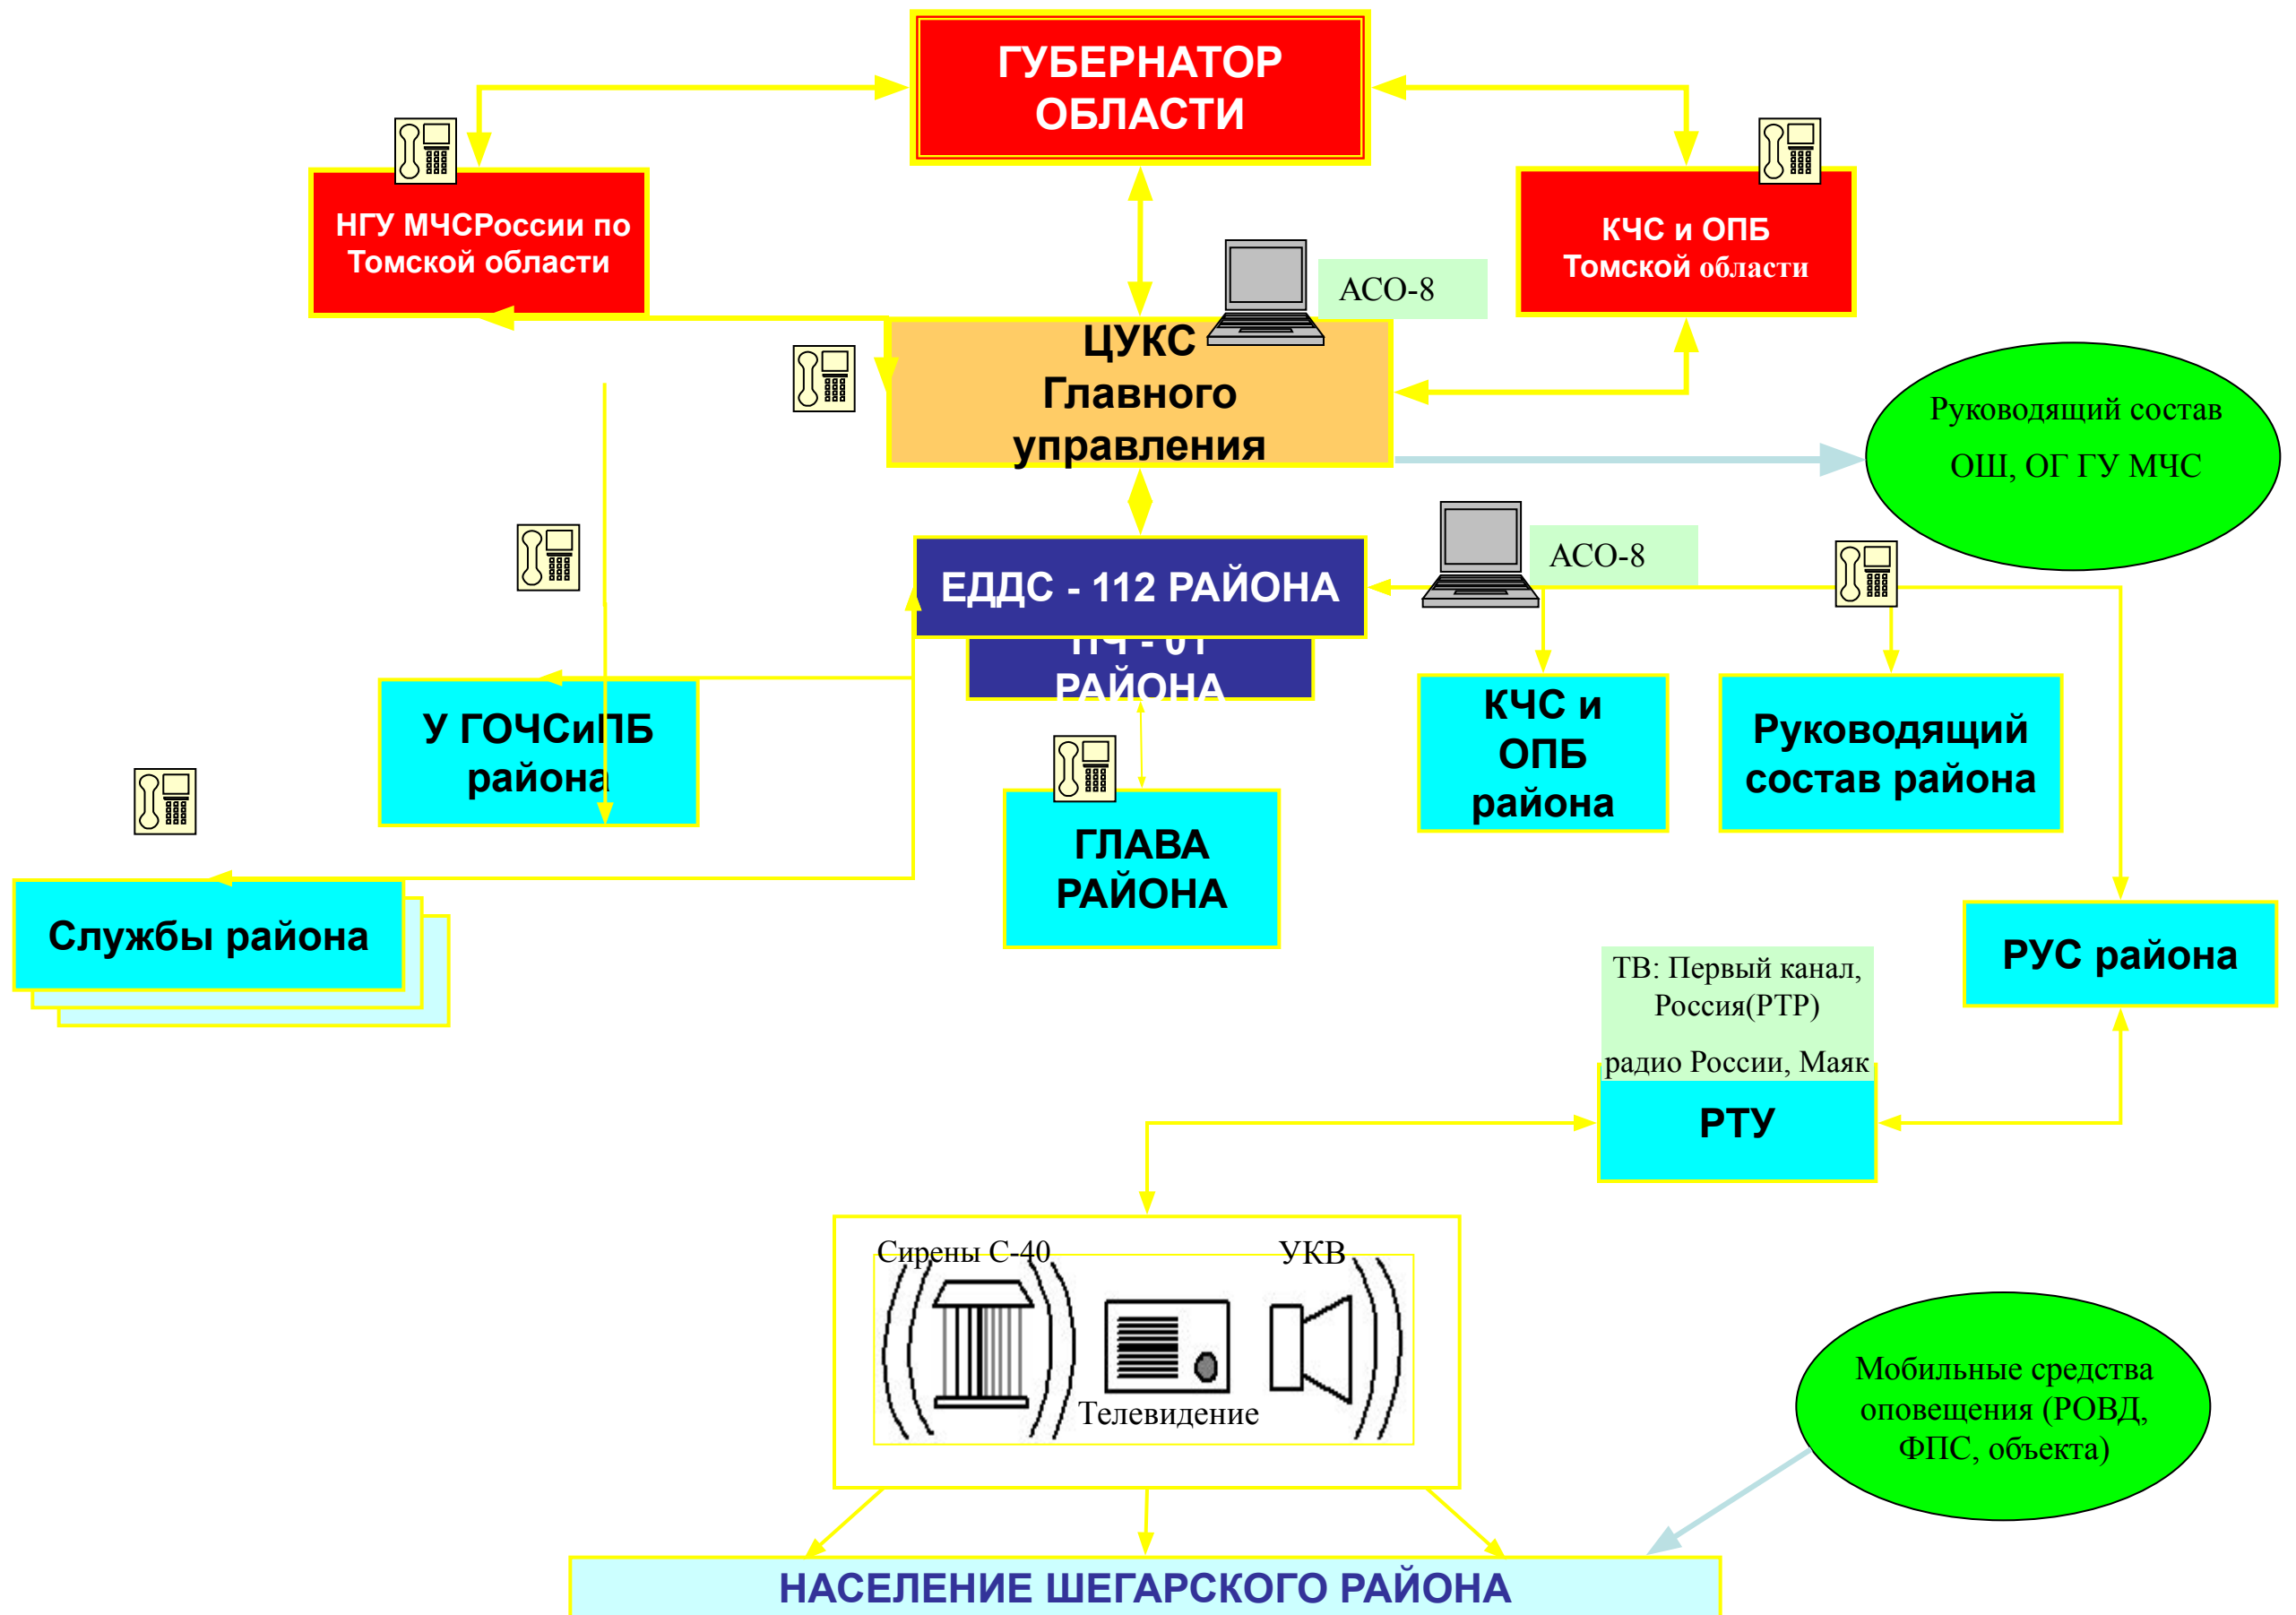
ГУБЕРНАТОР ОБЛАСТИ

НГУ МЧСРоссии по Томской области

КЧС и ОПБ Томской области

АСО-8

ЦУКС Главного управления

Руководящий состав ОШ, ОГ ГУ МЧС

АСО-8

ЕДДС - 112 РАЙОНА

ПЧ - 01 РАЙОНА

У ГОЧСиПБ района

КЧС и ОПБ района

Руководящий состав района

ГЛАВА РАЙОНА

Службы района

ТВ: Первый канал, Россия(РТР)

радио России, Маяк

РУС района

РТУ

Сирены С-40

УКВ

Телевидение

Мобильные средства оповещения (РОВД, ФПС, объекта)

НАСЕЛЕНИЕ ШЕГАРСКОГО РАЙОНА